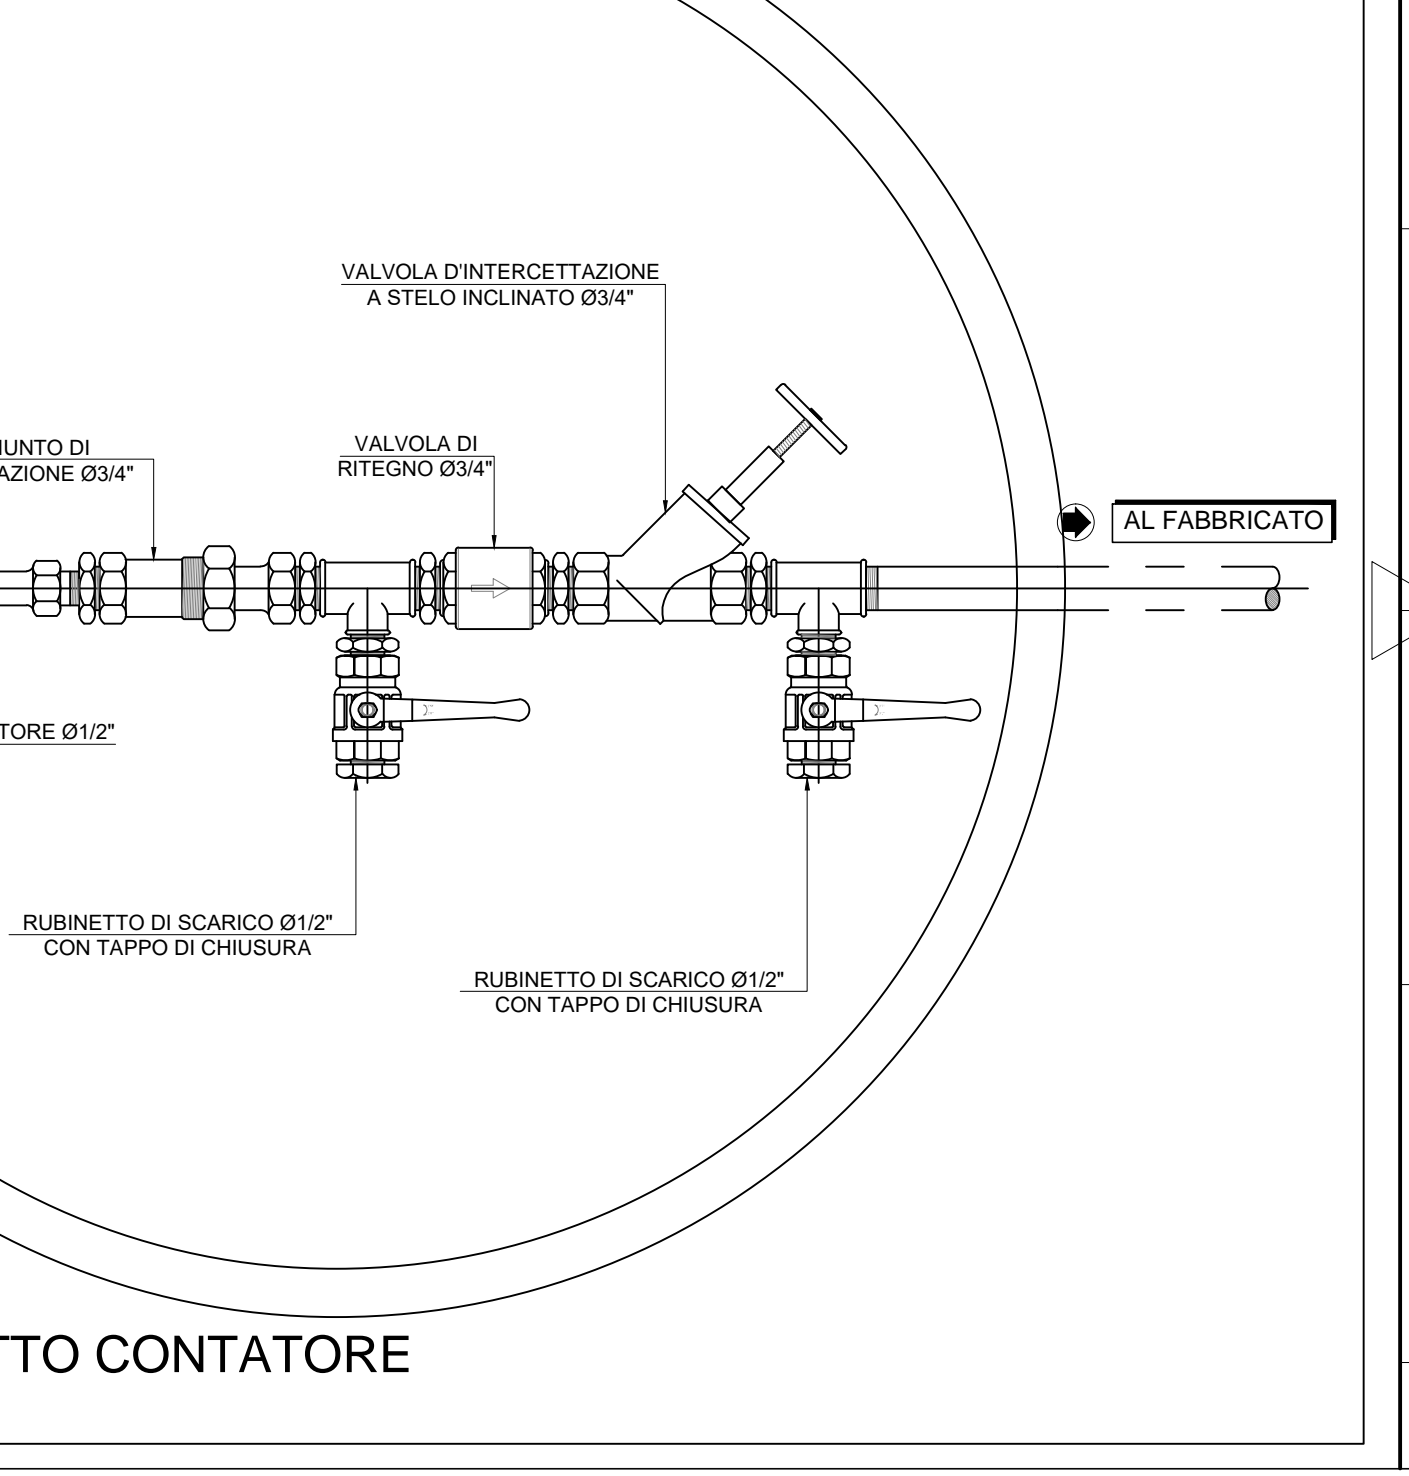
VALVOLA D'INTERCETTAZIONE
A STELO INCLINATO Ø3/4"

IUNTO DI
AZIONE Ø3/4"

VALVOLA DI
RITEGNO Ø3/4"

AL FABBRICATO

TORE Ø1/2"

RUBINETTO DI SCARICO Ø1/2"
CON TAPPO DI CHIUSURA

RUBINETTO DI SCARICO Ø1/2"
CON TAPPO DI CHIUSURA

TTO CONTATORE